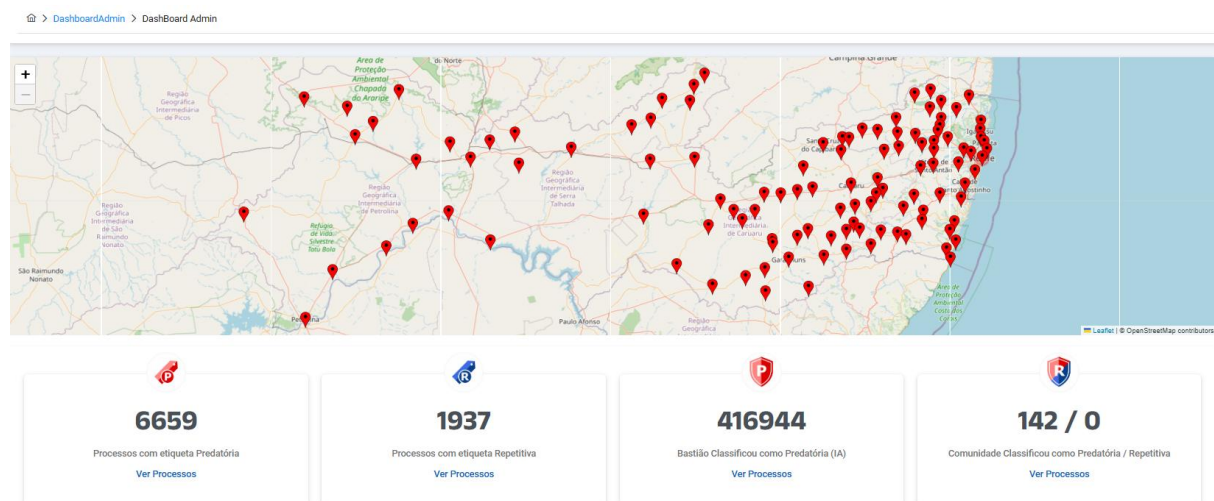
DashboardAdmin > DashBoard Admin

+
—

Área de Proteção Ambiental Chapada do Araripe

do Norte

Campina Grande

Região Geográfica Intermediária de Picos

Região Geográfica Intermediária de Petrolina

Região Geográfica Intermediária de Serra Talhada

Região Geográfica Intermediária de São Raimundo Nonato

Refúgio de Vida Silvestre Tatu Bola

São Raimundo Nonato

Intermediária de Caruaru

Garanhuns

Paulo Afonso

Região Geográfica

Área de Proteção Ambiental Costa dos Corais

Leaflet | © OpenStreetMap contributors

P
6659
Processos com etiqueta Predatória
Ver Processos

R
1937
Processos com etiqueta Repetitiva
Ver Processos

P
416944
Bastião Classificou como Predatória (IA)
Ver Processos

R
142 / 0
Comunidade Classificou como Predatória / Repetitiva
Ver Processos